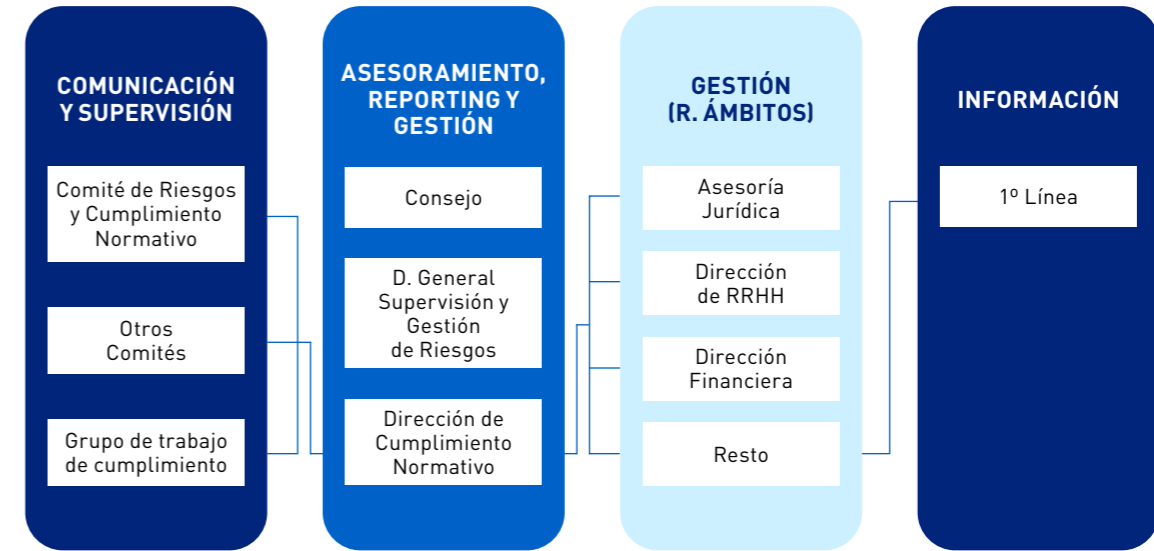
COMUNICACIÓN Y SUPERVISIÓN

Comité de Riesgos y Cumplimiento Normativo

Otros Comités

Grupo de trabajo de cumplimiento

ASESORAMIENTO, REPORTING Y GESTIÓN

Consejo

D. General Supervisión y Gestión de Riesgos

Dirección de Cumplimiento Normativo

GESTIÓN (R. ÁMBITOS)

Asesoría Jurídica

Dirección de RRHH

Dirección Financiera

Resto

INFORMACIÓN

1º Línea